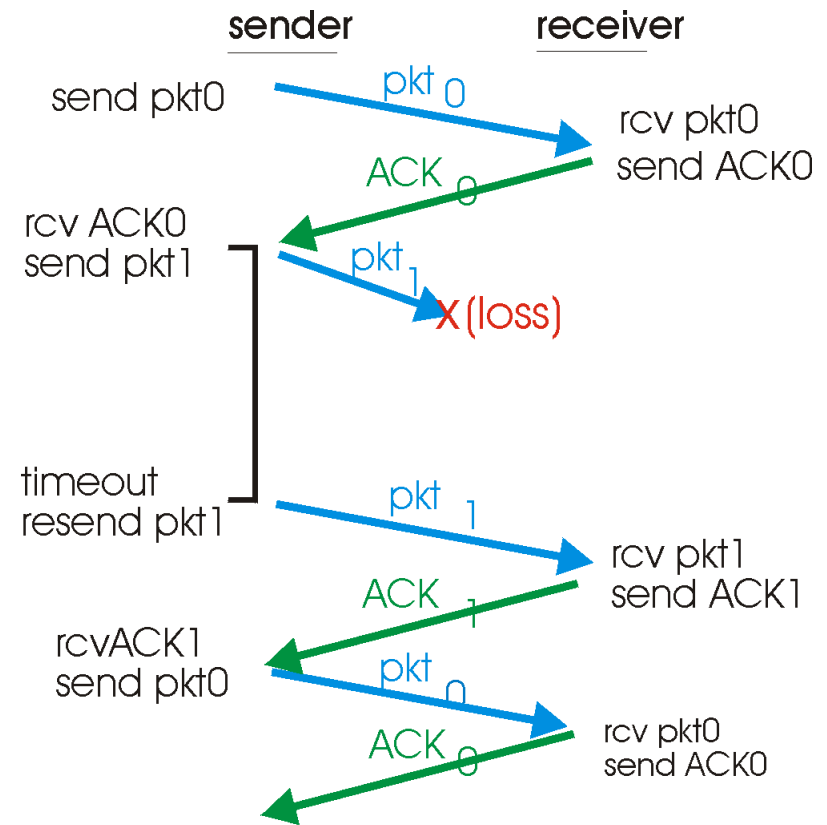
sender

receiver

send pkt0

pkt 0

rcv pkt0
send ACK0

ACK 0

rcv ACK0
send pkt1

pkt 1

X (loss)

timeout
resend pkt1

pkt 1

rcv pkt1
send ACK1

ACK 1

rcvACK1
send pkt0

pkt 0

rcv pkt0
send ACK0

ACK 0